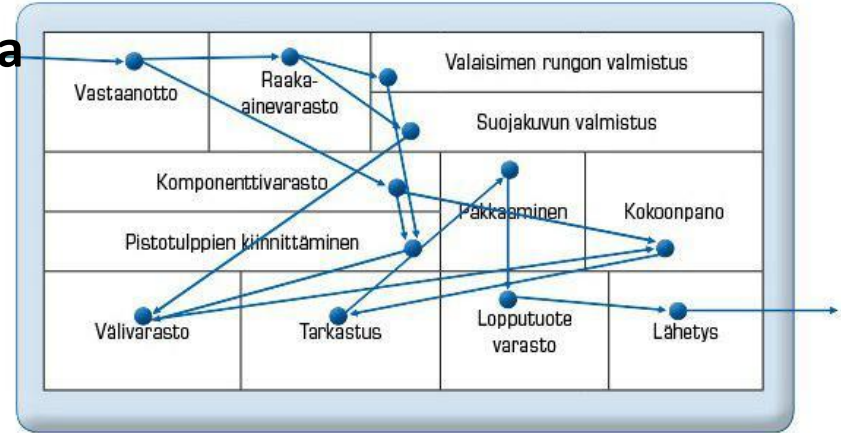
a

Vastaanotto

Raaka-ainevarasto

Valaisimen rungon valmistus

Suojakuvun valmistus

Komponenttivarasto

Pakkaaminen

Kokoonpano

Pistotulppien kiinnittäminen

Välivarasto

Tarkastus

Lopputuote varasto

Lähetys